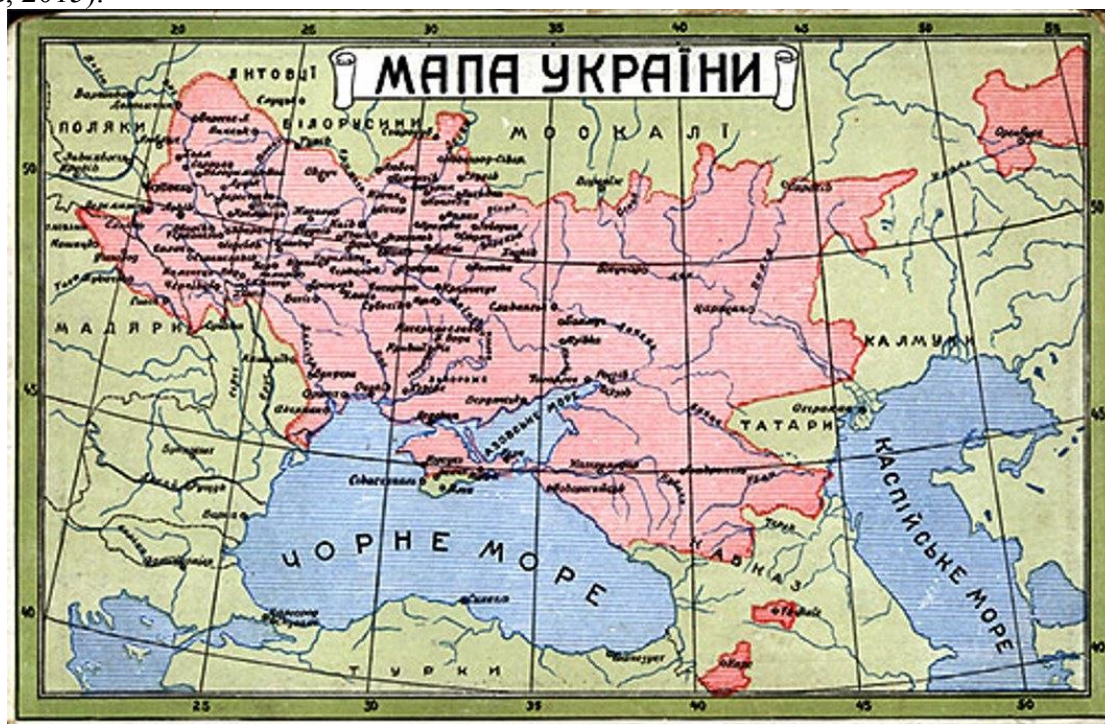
, 2015).

20 25 30 35 40 45 50 55

МАПА УКРАЇНИ

ЛИТОВЦІ

ПОЛЯКИ

БІЛОРУСИНИ

МОСКАЛІ

МАДЯРИ

КАЛМУКИ

ТАТАРИ

Азовське море

ЧОРНЕ МОРЕ

КАВКАЗ

КАСПІЙСЬКЕ МОРЕ

ТУРКИ

Севастопіль

Ялта

Одеса

Київ

Харків

Полтава

Катеринослав

Херсон

Ростов

Новоросийськ

Оренбург

Астрахань

Чернигів

Житомир

Львів

Дністер

Дніпро

Десна

Дон

Волга

Кубань

Терек

Урал

Саратов

Царицин

Воронеж

Курськ

Сумі

Берестя

Холм

Перемишль

Тернопіль

Кам'янець

Винниця

Умань

Кременчук

Кривий Ріг

Миколаїв

Маріюпіль

Таганрог

Ставрополь

Єкатеринодар

Керч

Батум

Карс

Трапезунт

Синоп

Варна

Констанца

Галац

Ясси

Чернівці

Станиславів

Ужгород

Мукачів

Пинськ

Гомель

Брянськ

Орел

Бєлгород

Слов'янськ

Бахмут

Луганськ

Новочеркаськ

Камишин

Уральськ

Гурьєв

Кизляр

Порт Петровськ

Баку

Тифліс

Ериван

Ак-Мечет

Туапсе

40 45 50 55

25 30 35 40 45 50